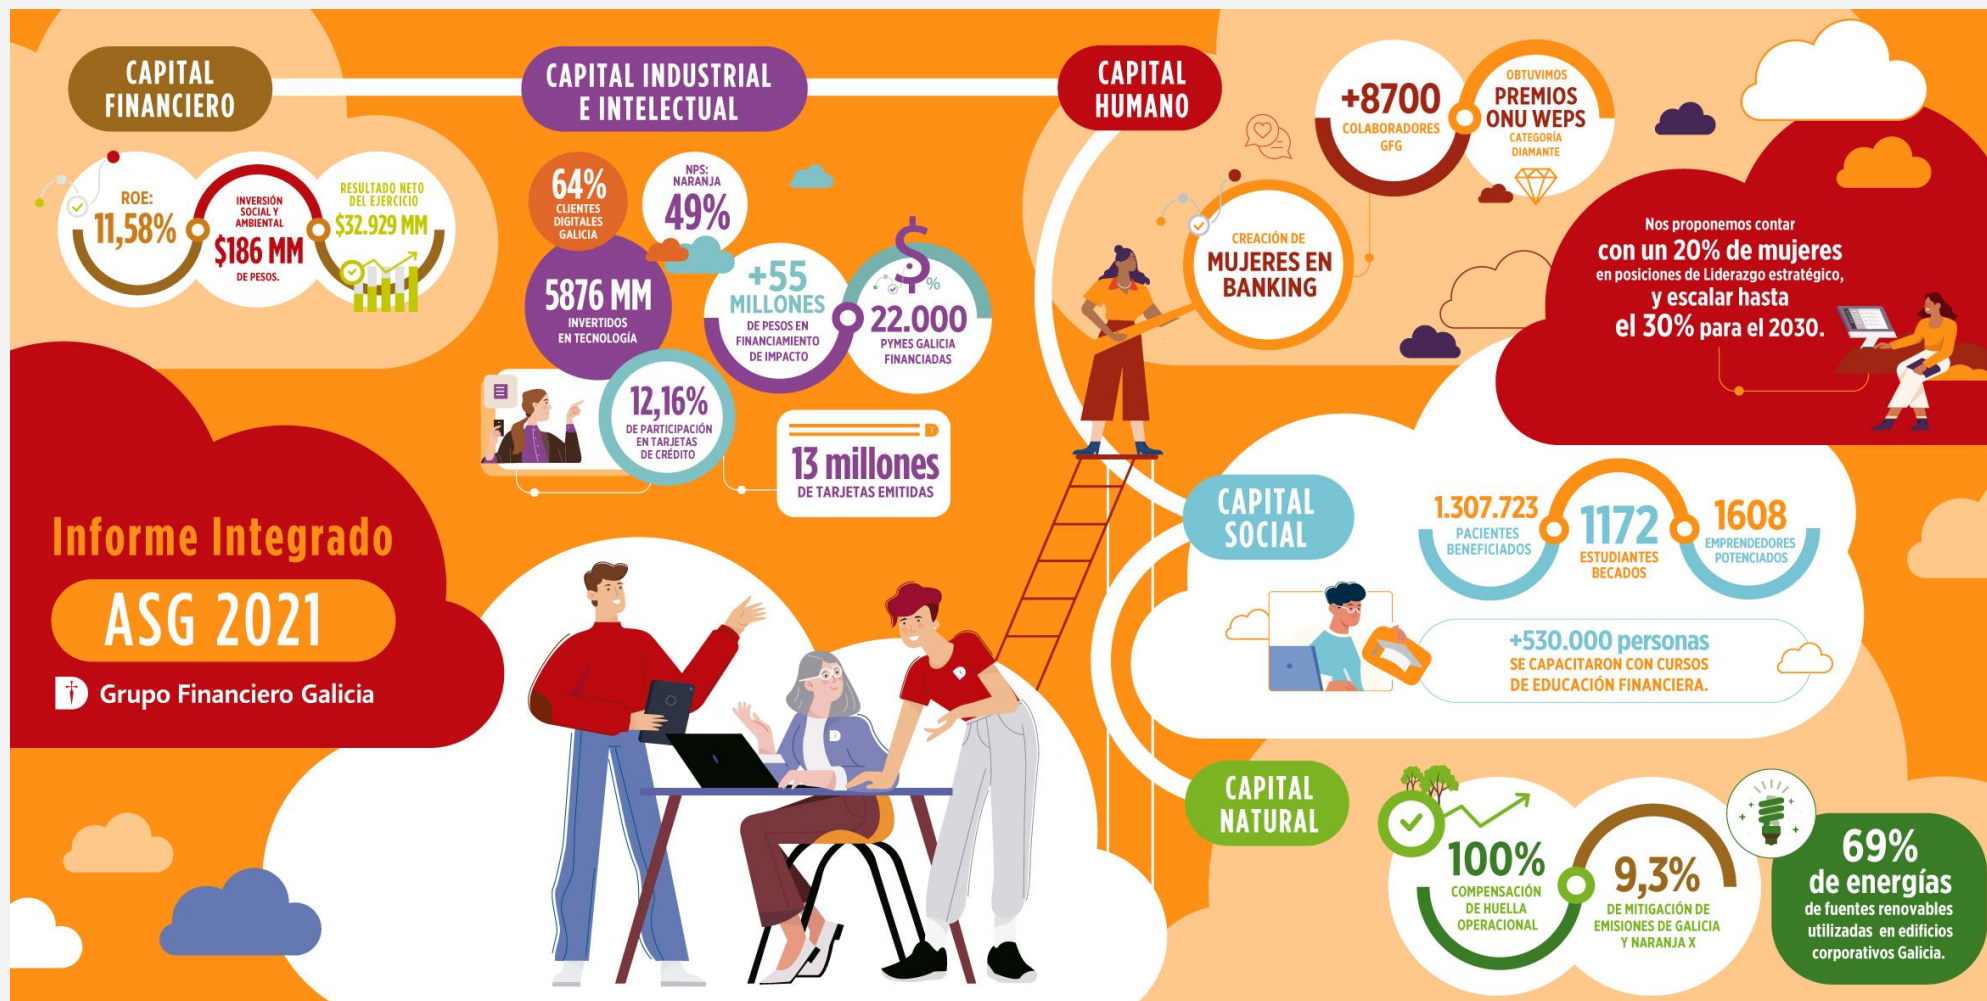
CAPITAL FINANCIERO

ROE: 11,58%

INVERSIÓN SOCIAL Y AMBIENTAL $186 MM DE PESOS.

RESULTADO NETO DEL EJERCICIO $32.929 MM

CAPITAL INDUSTRIAL E INTELECTUAL

64% CLIENTES DIGITALES GALICIA

NPS: NARANJA 49%

5876 MM INVERTIDOS EN TECNOLOGÍA

+55 MILLONES DE PESOS EN FINANCIAMIENTO DE IMPACTO

22.000 PYMES GALICIA FINANCIADAS

12,16% DE PARTICIPACIÓN EN TARJETAS DE CRÉDITO

13 millones DE TARJETAS EMITIDAS

CAPITAL HUMANO

+8700 COLABORADORES GFG

OBTUVIMOS PREMIOS ONU WEPS CATEGORÍA DIAMANTE

CREACIÓN DE MUJERES EN BANKING

Nos proponemos contar con un 20% de mujeres en posiciones de Liderazgo estratégico, y escalar hasta el 30% para el 2030.

CAPITAL SOCIAL

1.307.723 PACIENTES BENEFICIADOS

1172 ESTUDIANTES BECADOS

1608 EMPRENDEDORES POTENCIADOS

+530.000 personas SE CAPACITARON CON CURSOS DE EDUCACIÓN FINANCIERA.

CAPITAL NATURAL

100% COMPENSACIÓN DE HUELLA OPERACIONAL

9,3% DE MITIGACIÓN DE EMISIONES DE GALICIA Y NARANJA X

69% de energías de fuentes renovables utilizadas en edificios corporativos Galicia.

Informe Integrado

ASG 2021

Grupo Financiero Galicia